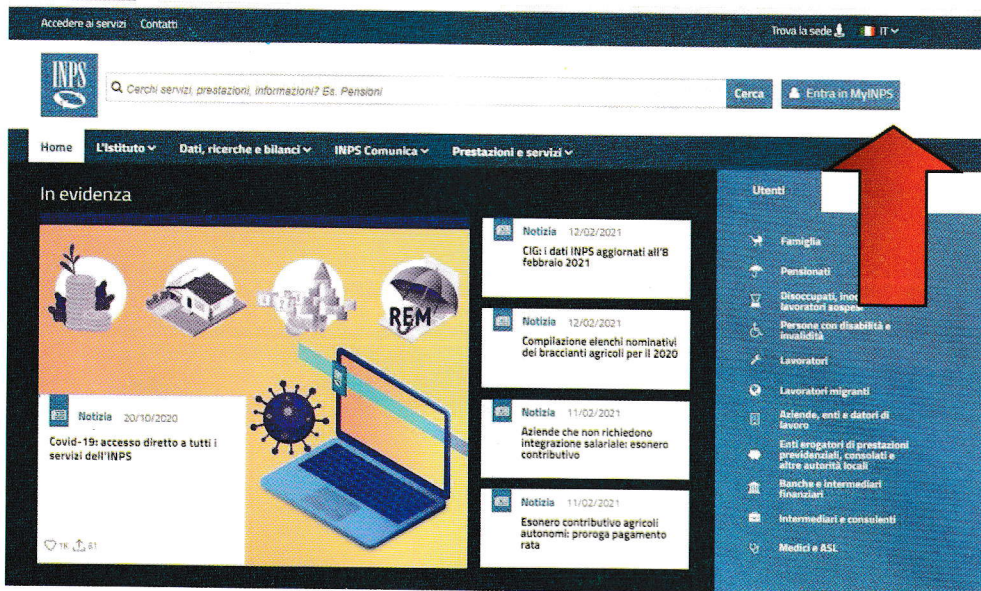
Accedere ai servizi Contatti

Trova la sede IT

INPS

Cerchi servizi, prestazioni, informazioni? Es. Pensioni

Cerca

Entra in MyINPS

Home L'Istituto Dati, ricerche e bilanci INPS Comunica Prestazioni e servizi

In evidenza

REM

Notizia 20/10/2020

Covid-19: accesso diretto a tutti i servizi dell'INPS

1K 61

Notizia 12/02/2021

CIG: i dati INPS aggiornati all'8 febbraio 2021

Notizia 12/02/2021

Compilazione elenchi nominativi dei braccianti agricoli per il 2020

Notizia 11/02/2021

Aziende che non richiedono integrazione salariale: esonero contributivo

Notizia 11/02/2021

Esonero contributivo agricoli autonomi: proroga pagamento rata

Utenti

Famiglia

Pensionati

Disoccupati, inoc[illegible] lavoratori sospes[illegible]

Persone con disabilità e invalidità

Lavoratori

Lavoratori migranti

Aziende, enti e datori di lavoro

Enti erogatori di prestazioni previdenziali, consolati e altre autorità locali

Banche e intermediari finanziari

Intermediari e consulenti

Medici e ASL